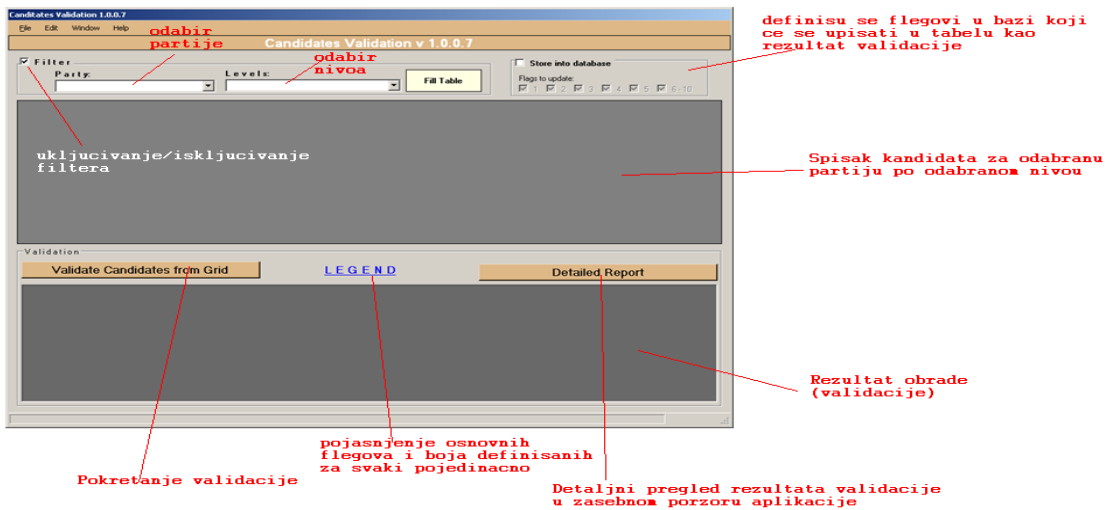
Candidates Validation 1.0.0.7

File Edit Window Help

odabir partije

Candidates Validation v 1.0.0.7

definisu se flegovi u bazi koji ce se upisati u tabelu kao rezultat validacije

Filter

Party:

odabir nivoa

Levels:

Fill Table

Store into database

Flags to update:

1 2 3 4 5 6 - 10

ukljucivanje/iskljucivanje filtera

Spisak kandidata za odabranu partiju po odabranom nivou

Validation

Validate Candidates from Grid

LEGEND

Detailed Report

Rezultat obrade (validacije)

pojasnjenje osnovnih flegova i boja definisanih za svaki pojedinacno

Pokretanje validacije

Detaljni pregled rezultata validacije u zasebnom porzoru aplikacije